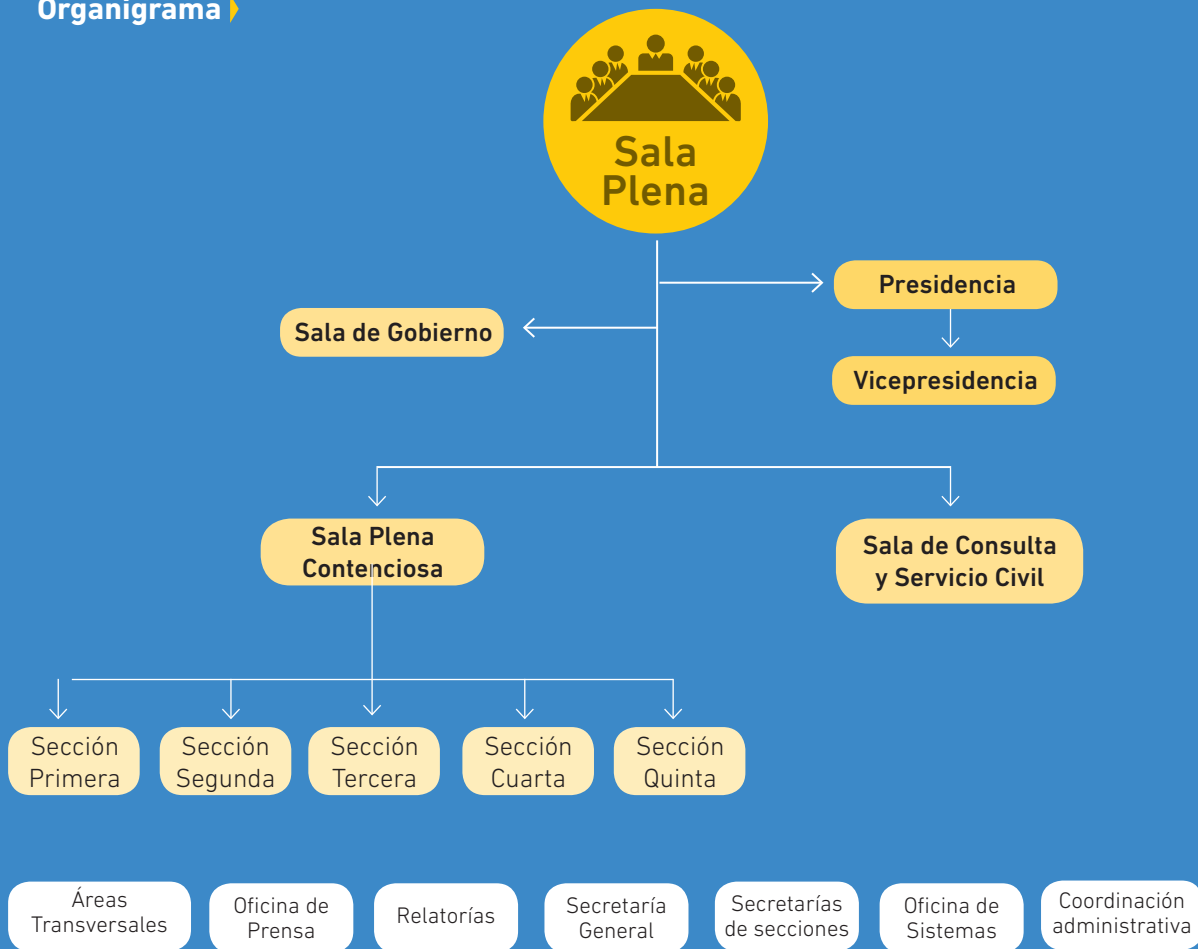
Organigrama

Sala Plena

Presidencia

Sala de Gobierno

Vicepresidencia

Sala Plena Contenciosa

Sala de Consulta y Servicio Civil

Sección Primera

Sección Segunda

Sección Tercera

Sección Cuarta

Sección Quinta

Áreas Transversales

Oficina de Prensa

Relatorías

Secretaría General

Secretarías de secciones

Oficina de Sistemas

Coordinación administrativa